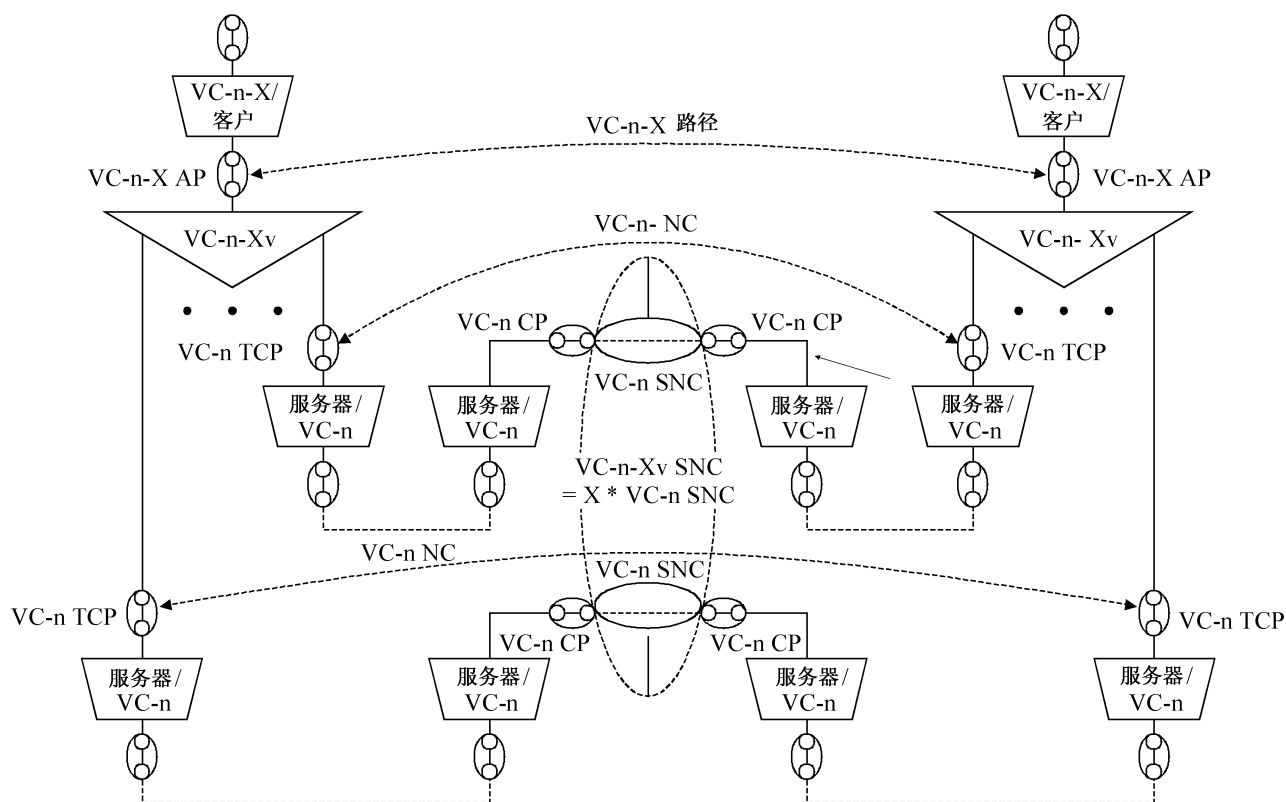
VC-n-X/
客户

VC-n-X/
客户

VC-n-X 路径

VC-n-X AP

VC-n-X AP

VC-n-Xv

VC-n- Xv

VC-n- NC

VC-n CP

VC-n CP

VC-n TCP

VC-n TCP

VC-n SNC

服务器/
VC-n

服务器/
VC-n

服务器/
VC-n

服务器/
VC-n

VC-n-Xv SNC
= X * VC-n SNC

VC-n NC

VC-n SNC

VC-n TCP

VC-n TCP

VC-n CP

VC-n CP

服务器/
VC-n

服务器/
VC-n

服务器/
VC-n

服务器/
VC-n